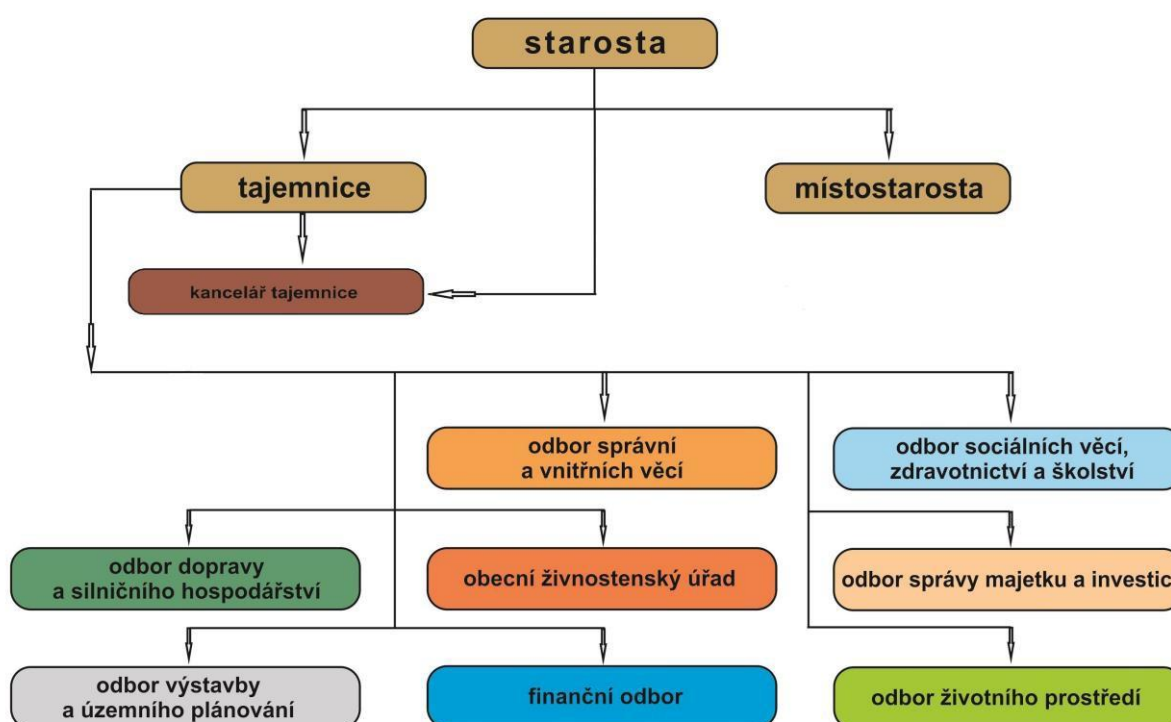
starosta

tajemnice

místostarosta

kancelář tajemnice

odbor správní a vnitřních věcí

odbor sociálních věcí, zdravotnictví a školství

odbor dopravy a silničního hospodářství

obecní živnostenský úřad

odbor správy majetku a investic

odbor výstavby a územního plánování

finanční odbor

odbor životního prostředí